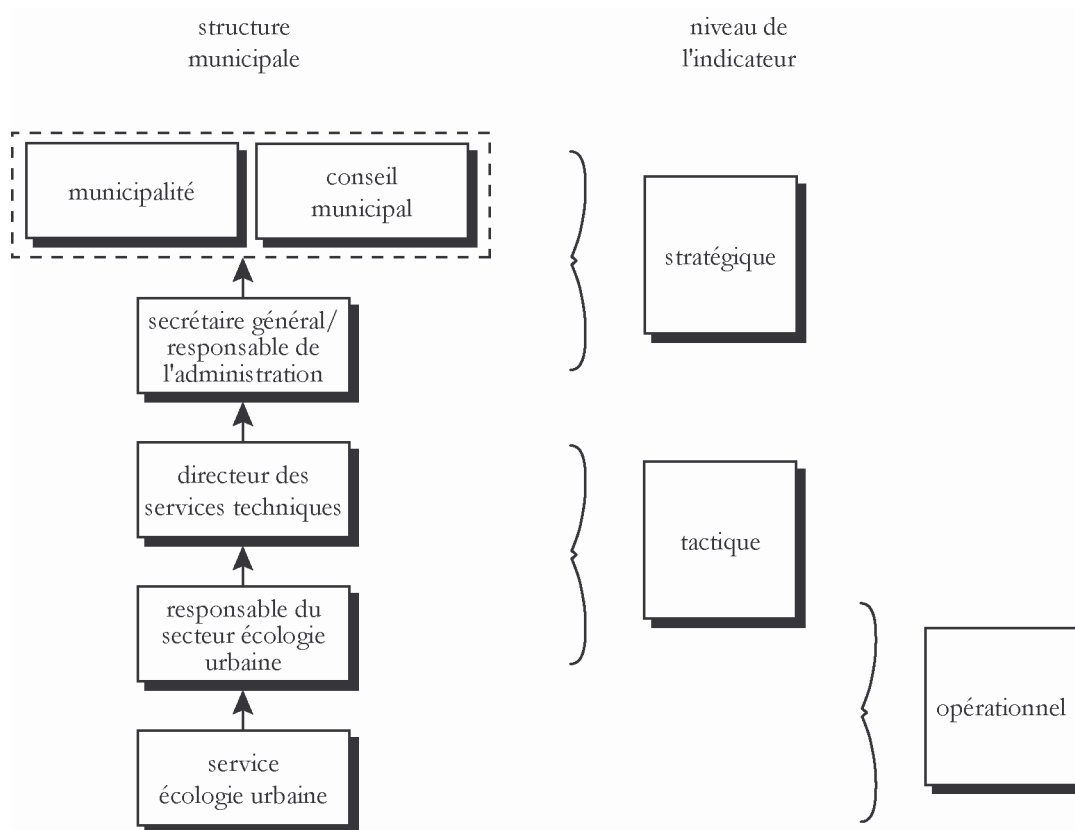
structure municipale

niveau de l'indicateur

municipalité

conseil municipal

secrétaire général/ responsable de l'administration

directeur des services techniques

responsable du secteur écologie urbaine

service écologie urbaine

stratégique

tactique

opérationnel